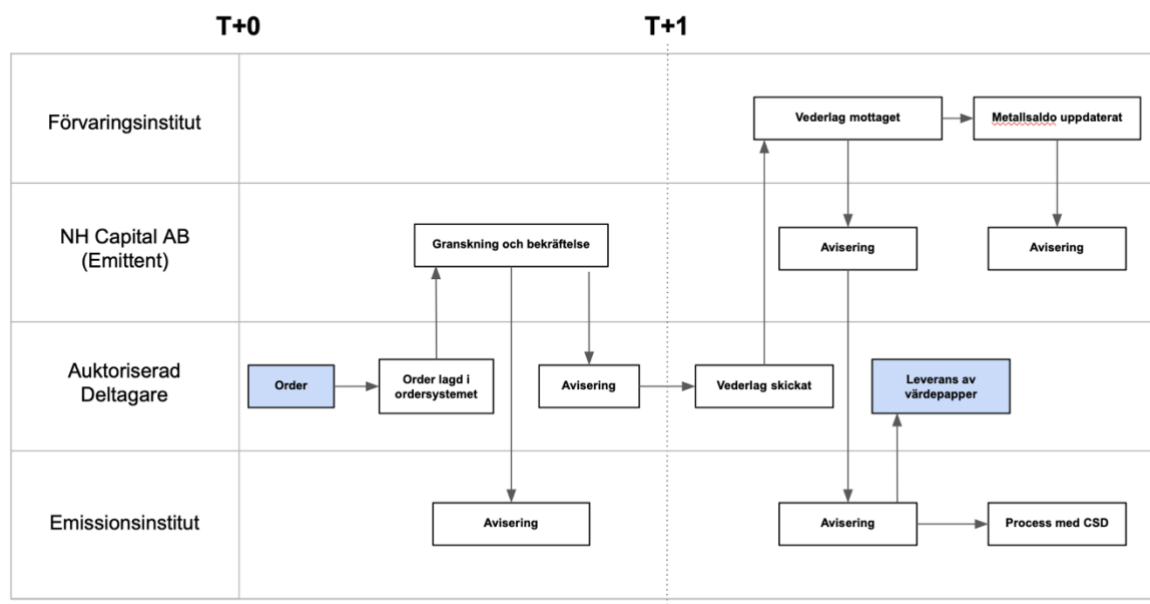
T+0

T+1

Förvaringsinstitut

Vederlag mottaget

Metallsaldo uppdaterat

NH Capital AB (Emittent)

Granskning och bekräftelse

Avisering

Avisering

Auktoriserad Deltagare

Order

Order lagd i ordersystemet

Avisering

Vederlag skickat

Leverans av värdepapper

Emissionsinstitut

Avisering

Avisering

Process med CSD